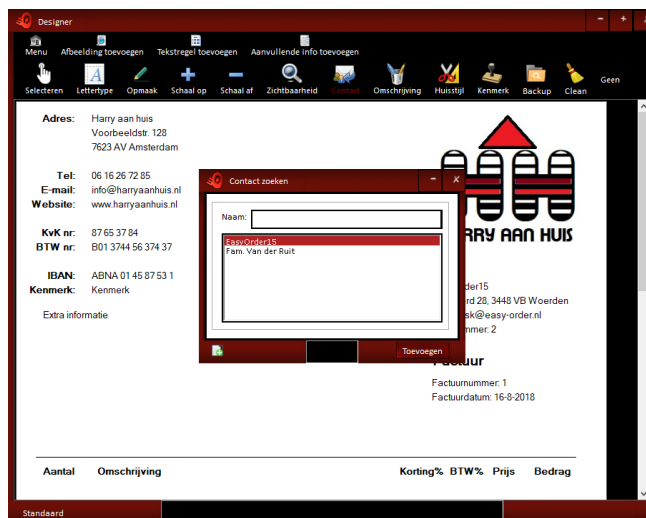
Designer

Menu
Afbeelding toevoegen
Tekstregel toevoegen
Aanvullende info toevoegen

Selecteren
Lettertype
Opmaak
Schaal op
Schaal af
Zichtbaarheid
Contact
Omschrijving
Huisstijl
Kenmerk
Backup
Clean
Geen

Adres: Harry aan huis
Voorbeeldstr. 128
7623 AV Amsterdam

Tel: 06 16 26 72 85
E-mail: info@harryaanhuis.nl
Website: www.harryaanhuis.nl

KvK nr: 87 65 37 84
BTW nr: B01 3744 56 374 37

IBAN: ABNA 01 45 87 53 1
Kenmerk: Kenmerk

Extra informatie

ARRY AAN HUIS

rder15
rd 28, 3448 VB Woerden
sk@easy-order.nl
mer: 2

Factuur
Factuurnummer: 1
Factuurdatum: 16-8-2018

Contact zoeken
Naam:
EasyOrder15
Fam. Van der Ruit
Toevoegen

Aantal
Omschrijving
Korting%
BTW%
Prijs
Bedrag

Standaard